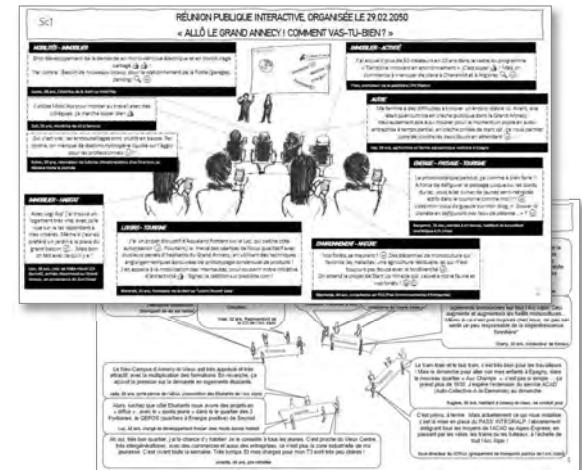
Sc1

RÉUNION PUBLIQUE INTERACTIVE, ORGANISÉE LE 29.02.2050

« ALLÔ LE GRAND ANNECY ! COMMENT VAS-TU-BIEN ? »

MOBILITÉS - IMMOBILIER

IMMOBILIER - ACTIVITÉ

IMMOBILIER - HABITAT

LOISIRS - TOURISME

ENVIRONNEMENT - NATURE

ÉNERGIE - PAYSAGE - TOURISME

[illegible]